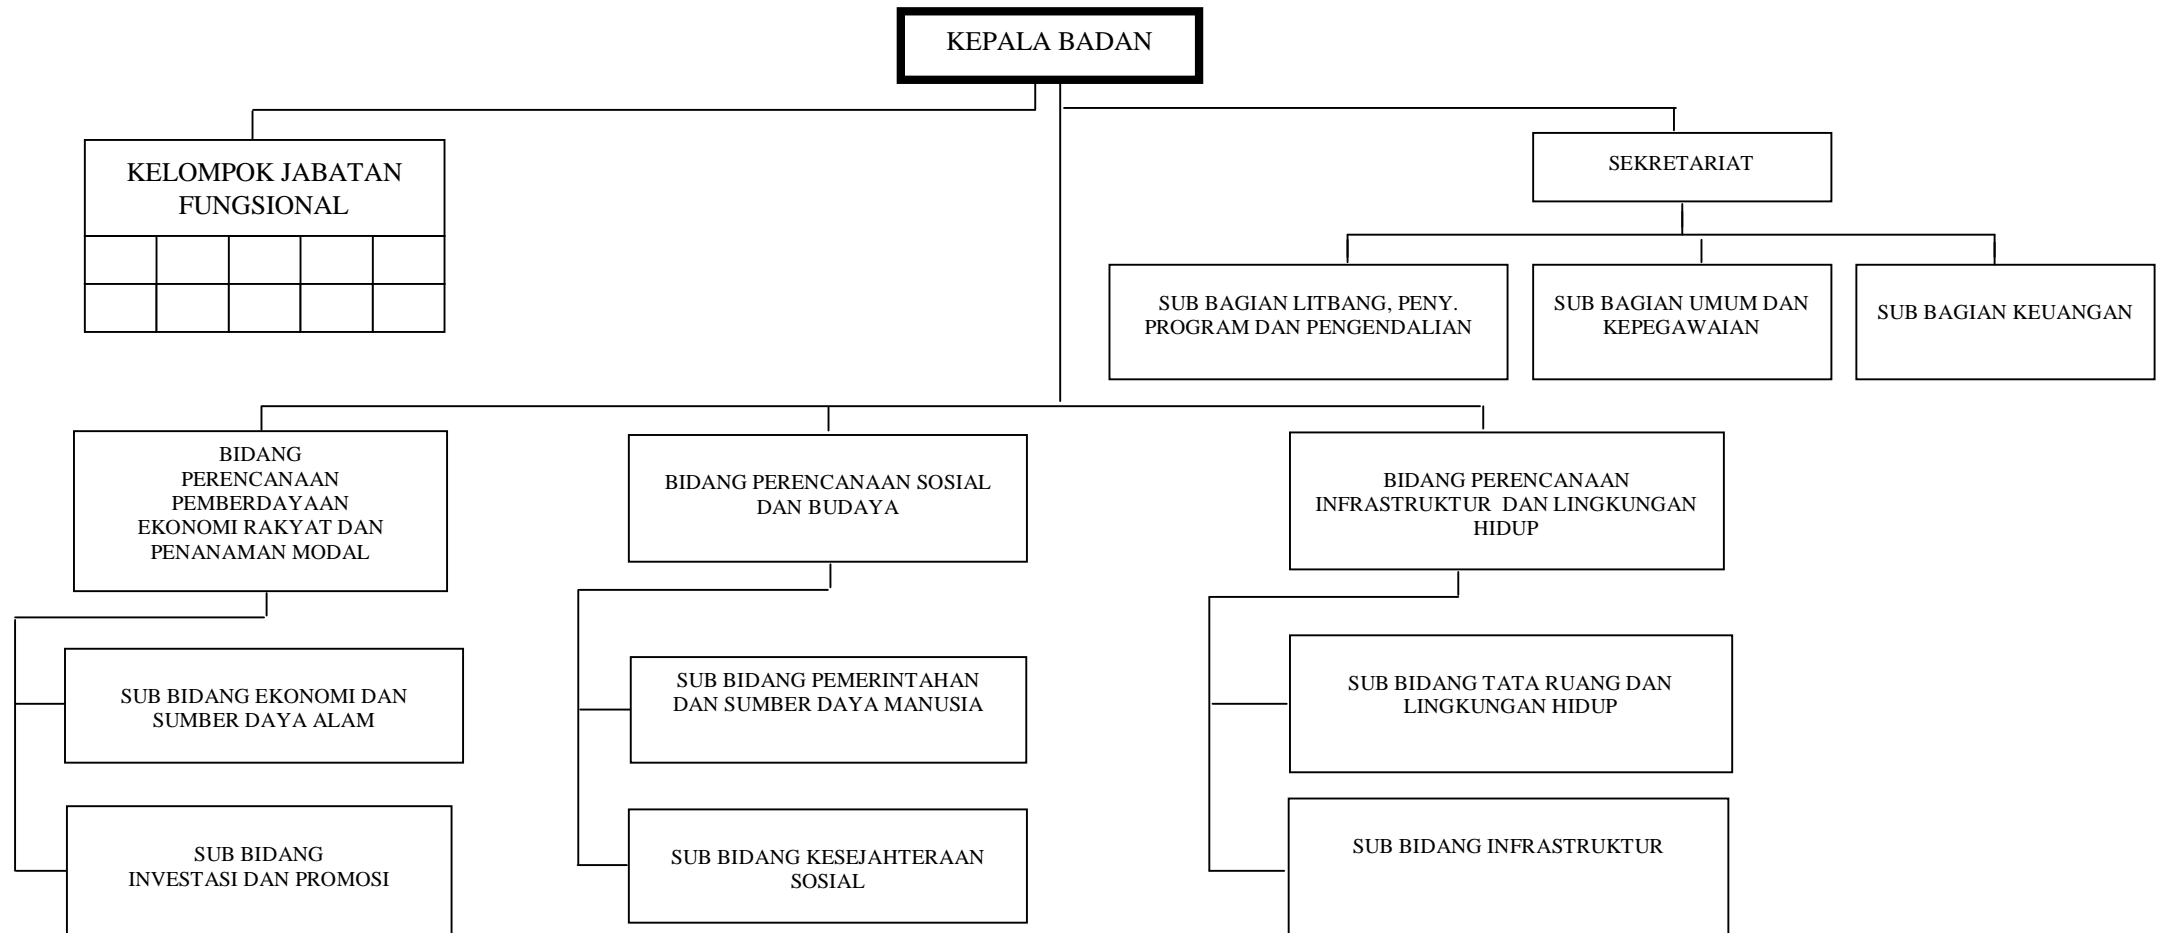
KEPALA BADAN

KELOMPOK JABATAN FUNGSIONAL

SEKRETARIAT

SUB BAGIAN LITBANG, PENY. PROGRAM DAN PENGENDALIAN

SUB BAGIAN UMUM DAN KEPEGAWAIAN

SUB BAGIAN KEUANGAN

BIDANG PERENCANAAN PEMBERDAYAAN EKONOMI RAKYAT DAN PENANAMAN MODAL

BIDANG PERENCANAAN SOSIAL DAN BUDAYA

BIDANG PERENCANAAN INFRASTRUKTUR DAN LINGKUNGAN HIDUP

SUB BIDANG EKONOMI DAN SUMBER DAYA ALAM

SUB BIDANG INVESTASI DAN PROMOSI

SUB BIDANG PEMERINTAHAN DAN SUMBER DAYA MANUSIA

SUB BIDANG KESEJAHTERAAN SOSIAL

SUB BIDANG TATA RUANG DAN LINGKUNGAN HIDUP

SUB BIDANG INFRASTRUKTUR